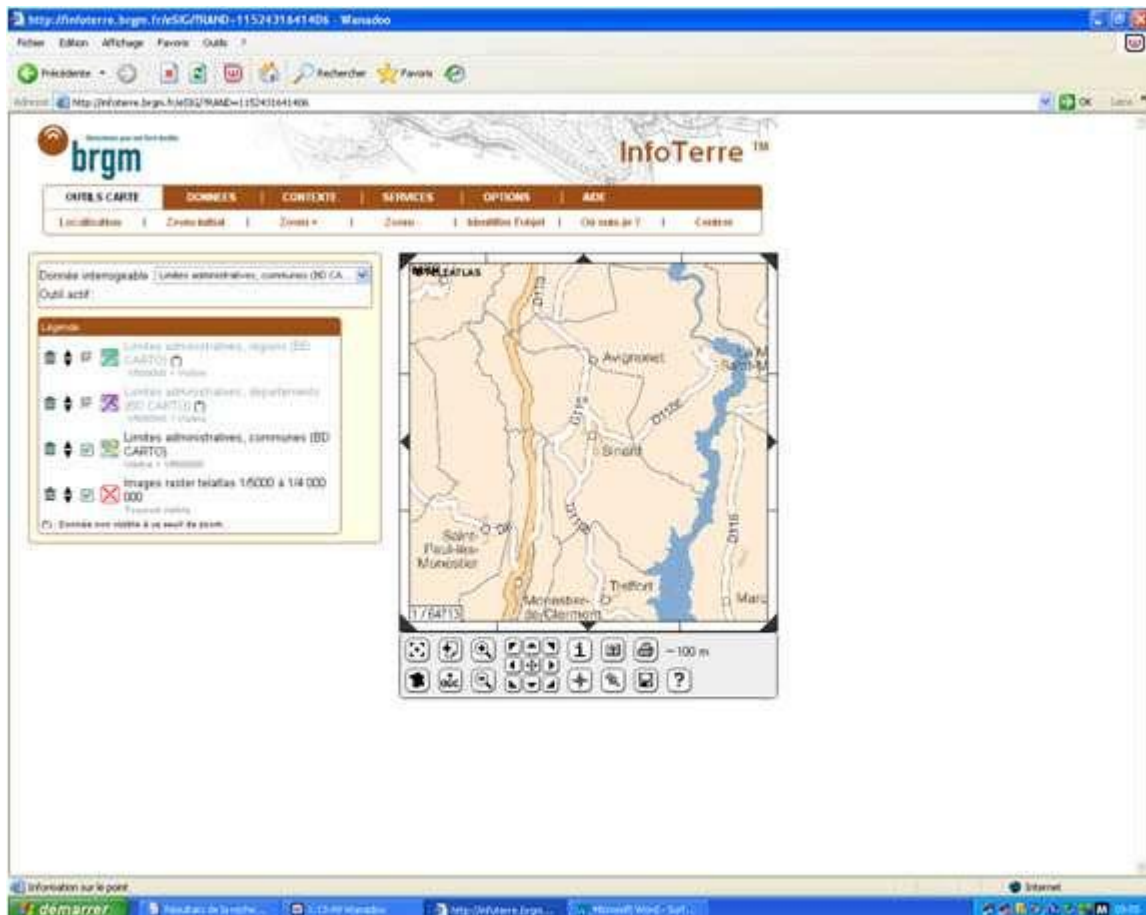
http://infoterre.brgm.fr/eSIG/?RAND=1152431641406 - Wanadoo

Fichier Edition Affichage Favoris Outils ?

Précédente Rechercher Favoris

Adresse http://infoterre.brgm.fr/eSIG/?RAND=1152431641406

OK Liens

brgm

InfoTerre ™

OUTILS CARTE | DONNEES | CONTEXTE | SERVICES | OPTIONS | AIDE

Localisation | Zoom initial | Zoom + | Zoom - | Identifier l'objet | Où suis-je ? | Centrer

Donnée interrogeable Limites administratives, communes (BD CA...
Outil actif :

Légende

Limites administratives, régions (BD CARTO)
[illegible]

Limites administratives, départements (BD CARTO)
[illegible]

Limites administratives, communes (BD CARTO)
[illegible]

Images raster telatlas 1/5000 à 1/4 000 000
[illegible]

Donnée non visible à ce seuil de zoom

TELEATLAS

Avignonet

Sinard

Saint-Paul-lès-Monestier

Monestier-de-Clermont

Treffort

D110

D1075

D110E

D8

D116

D110

1 / 64713

~100 m

Information sur le point

Internet

démarrer

Résultats de la recherche...

Microsoft Word - Suf...